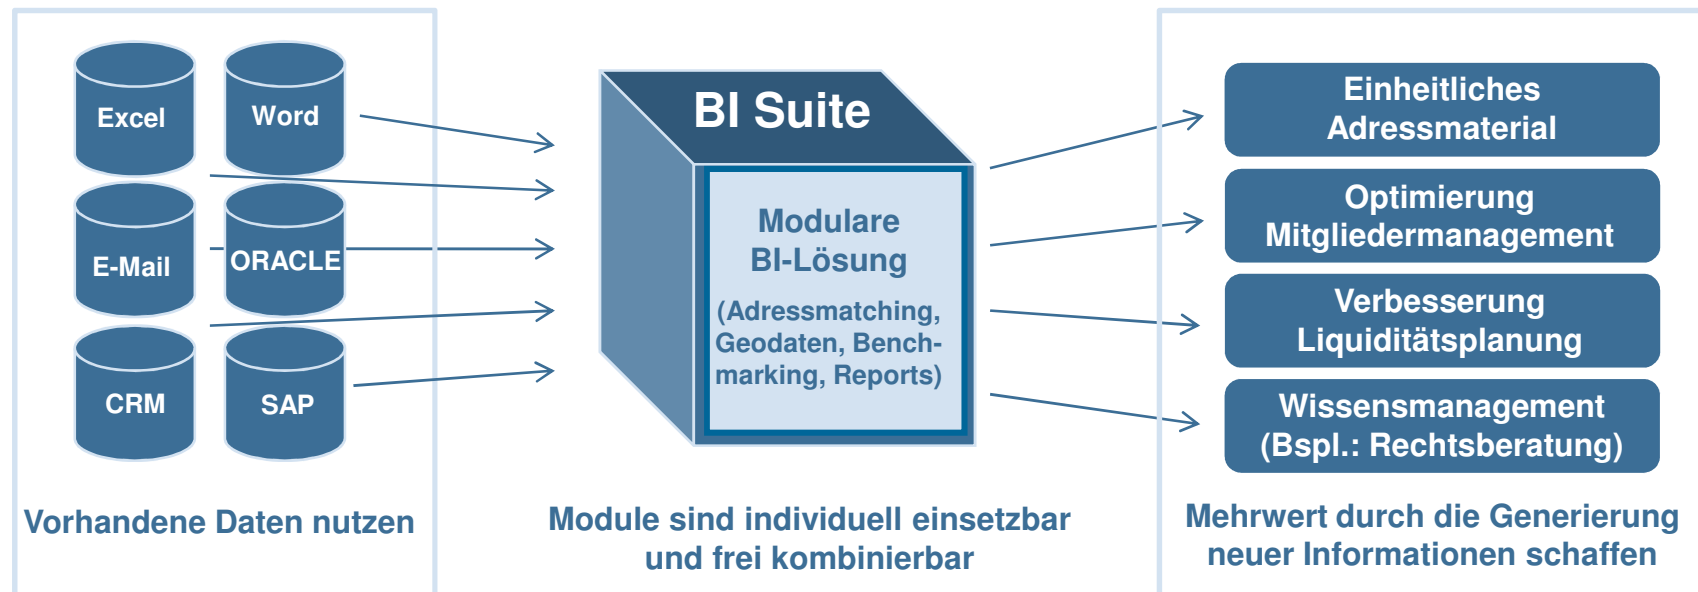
Excel
Word
E-Mail
ORACLE
CRM
SAP

Vorhandene Daten nutzen

BI Suite

Modulare BI-Lösung

(Adressmatching, Geodaten, Benchmarking, Reports)

Module sind individuell einsetzbar und frei kombinierbar

Einheitliches Adressmaterial

Optimierung Mitgliedermanagement

Verbesserung Liquiditätsplanung

Wissensmanagement (Bspl.: Rechtsberatung)

Mehrwert durch die Generierung neuer Informationen schaffen